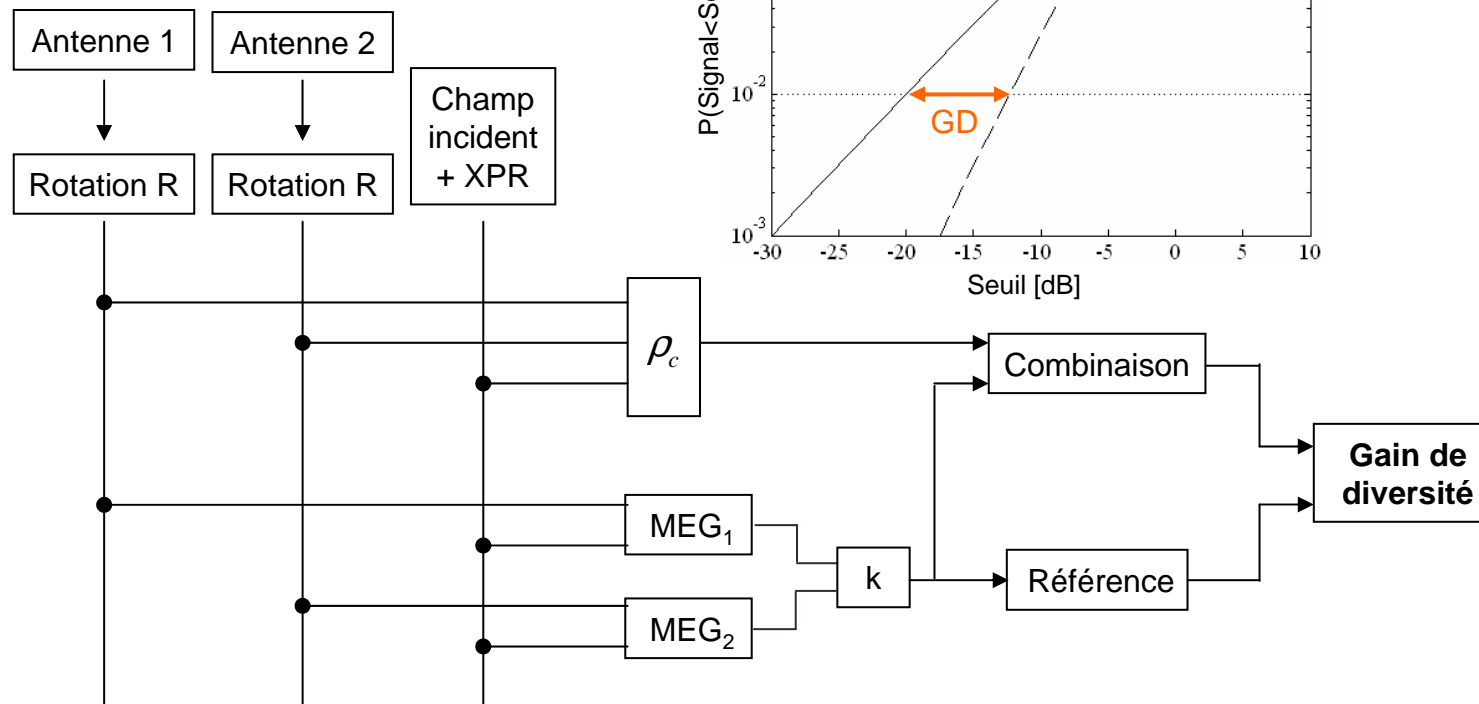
Antenne 1

Antenne 2

Champ incident + XPR

Rotation R

Rotation R

P(Signal<S

$10^{-2}$

$10^{-3}$

GD

-30 -25 -20 -15 -10 -5 0 5 10

Seuil [dB]

$\rho_c$

Combinaison

Gain de diversité

$MEG_1$

k

Référence

$MEG_2$